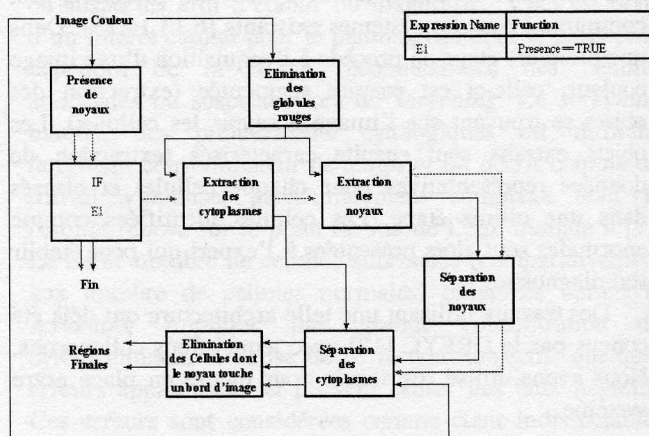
Image Couleur

| Expression Name | Function |
|---|---|
| E1 | Presence == TRUE |

Présence de noyaux

Elimination des globules rouges

IF
E1

Extraction des cytoplasmes

Extraction des noyaux

Fin

Séparation des noyaux

Régions Finales

Elimination des Cellules dont le noyau touche un bord d'image

Séparation des cytoplasmes